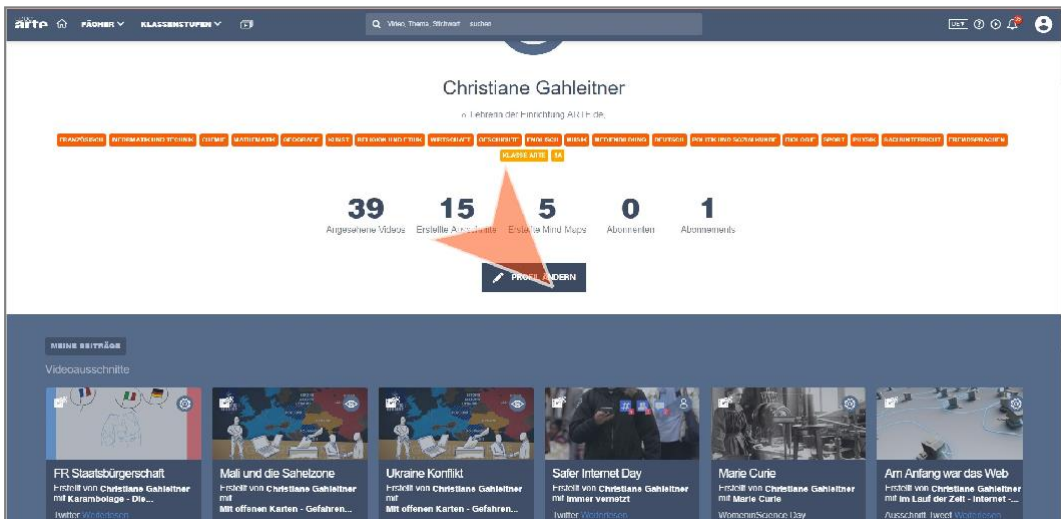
arte FÄCHER KLASSENSTUFEN

Video, Thema, Stichwort... suchen

Christiane Gahleitner

Lehrer/in der Einrichtung ARTE.de

FRANZÖSISCH INFORMATIK UND TECHNIK CHEMIE MATHEMATIK GEOGRAFIE KUNST RELIGION UND ETHIK WIRTSCHAFT GESCHICHTE ENGLISCH MUSIK MEDIENBILDUNG DEUTSCH POLITIK UND SOZIALKUNDE BIOLOGIE SPORT PHYSIK SACHUNTERRICHT FREMDSPRACHEN KLASSE ARTE 5A

39 Angesehene Videos
15 Erstellte Ausschnitte
5 Erstellte Mind Maps
0 Abonnenten
1 Abonnements

PROFIL ÄNDERN

MEINE BEITRÄGE

Videoausschnitte

FR Staatsbürgerschaft
Erstellt von Christiane Gahleitner mit Karambolage - Die...
Twitter Webinar

Mali und die Sahelzone
Erstellt von Christiane Gahleitner mit
Mit offenen Karten - Gefahren...

Ukraine Konflikt
Erstellt von Christiane Gahleitner mit
Mit offenen Karten - Gefahren...

Safer Internet Day
Erstellt von Christiane Gahleitner mit Immer vernetzt
Twitter Webinar

Marie Curie
Erstellt von Christiane Gahleitner mit Marie Curie
WomeninScience Day

Am Anfang war das Web
Erstellt von Christiane Gahleitner mit Im Lauf der Zeit - Internet -...
Ausschnitt Tweet Webinar